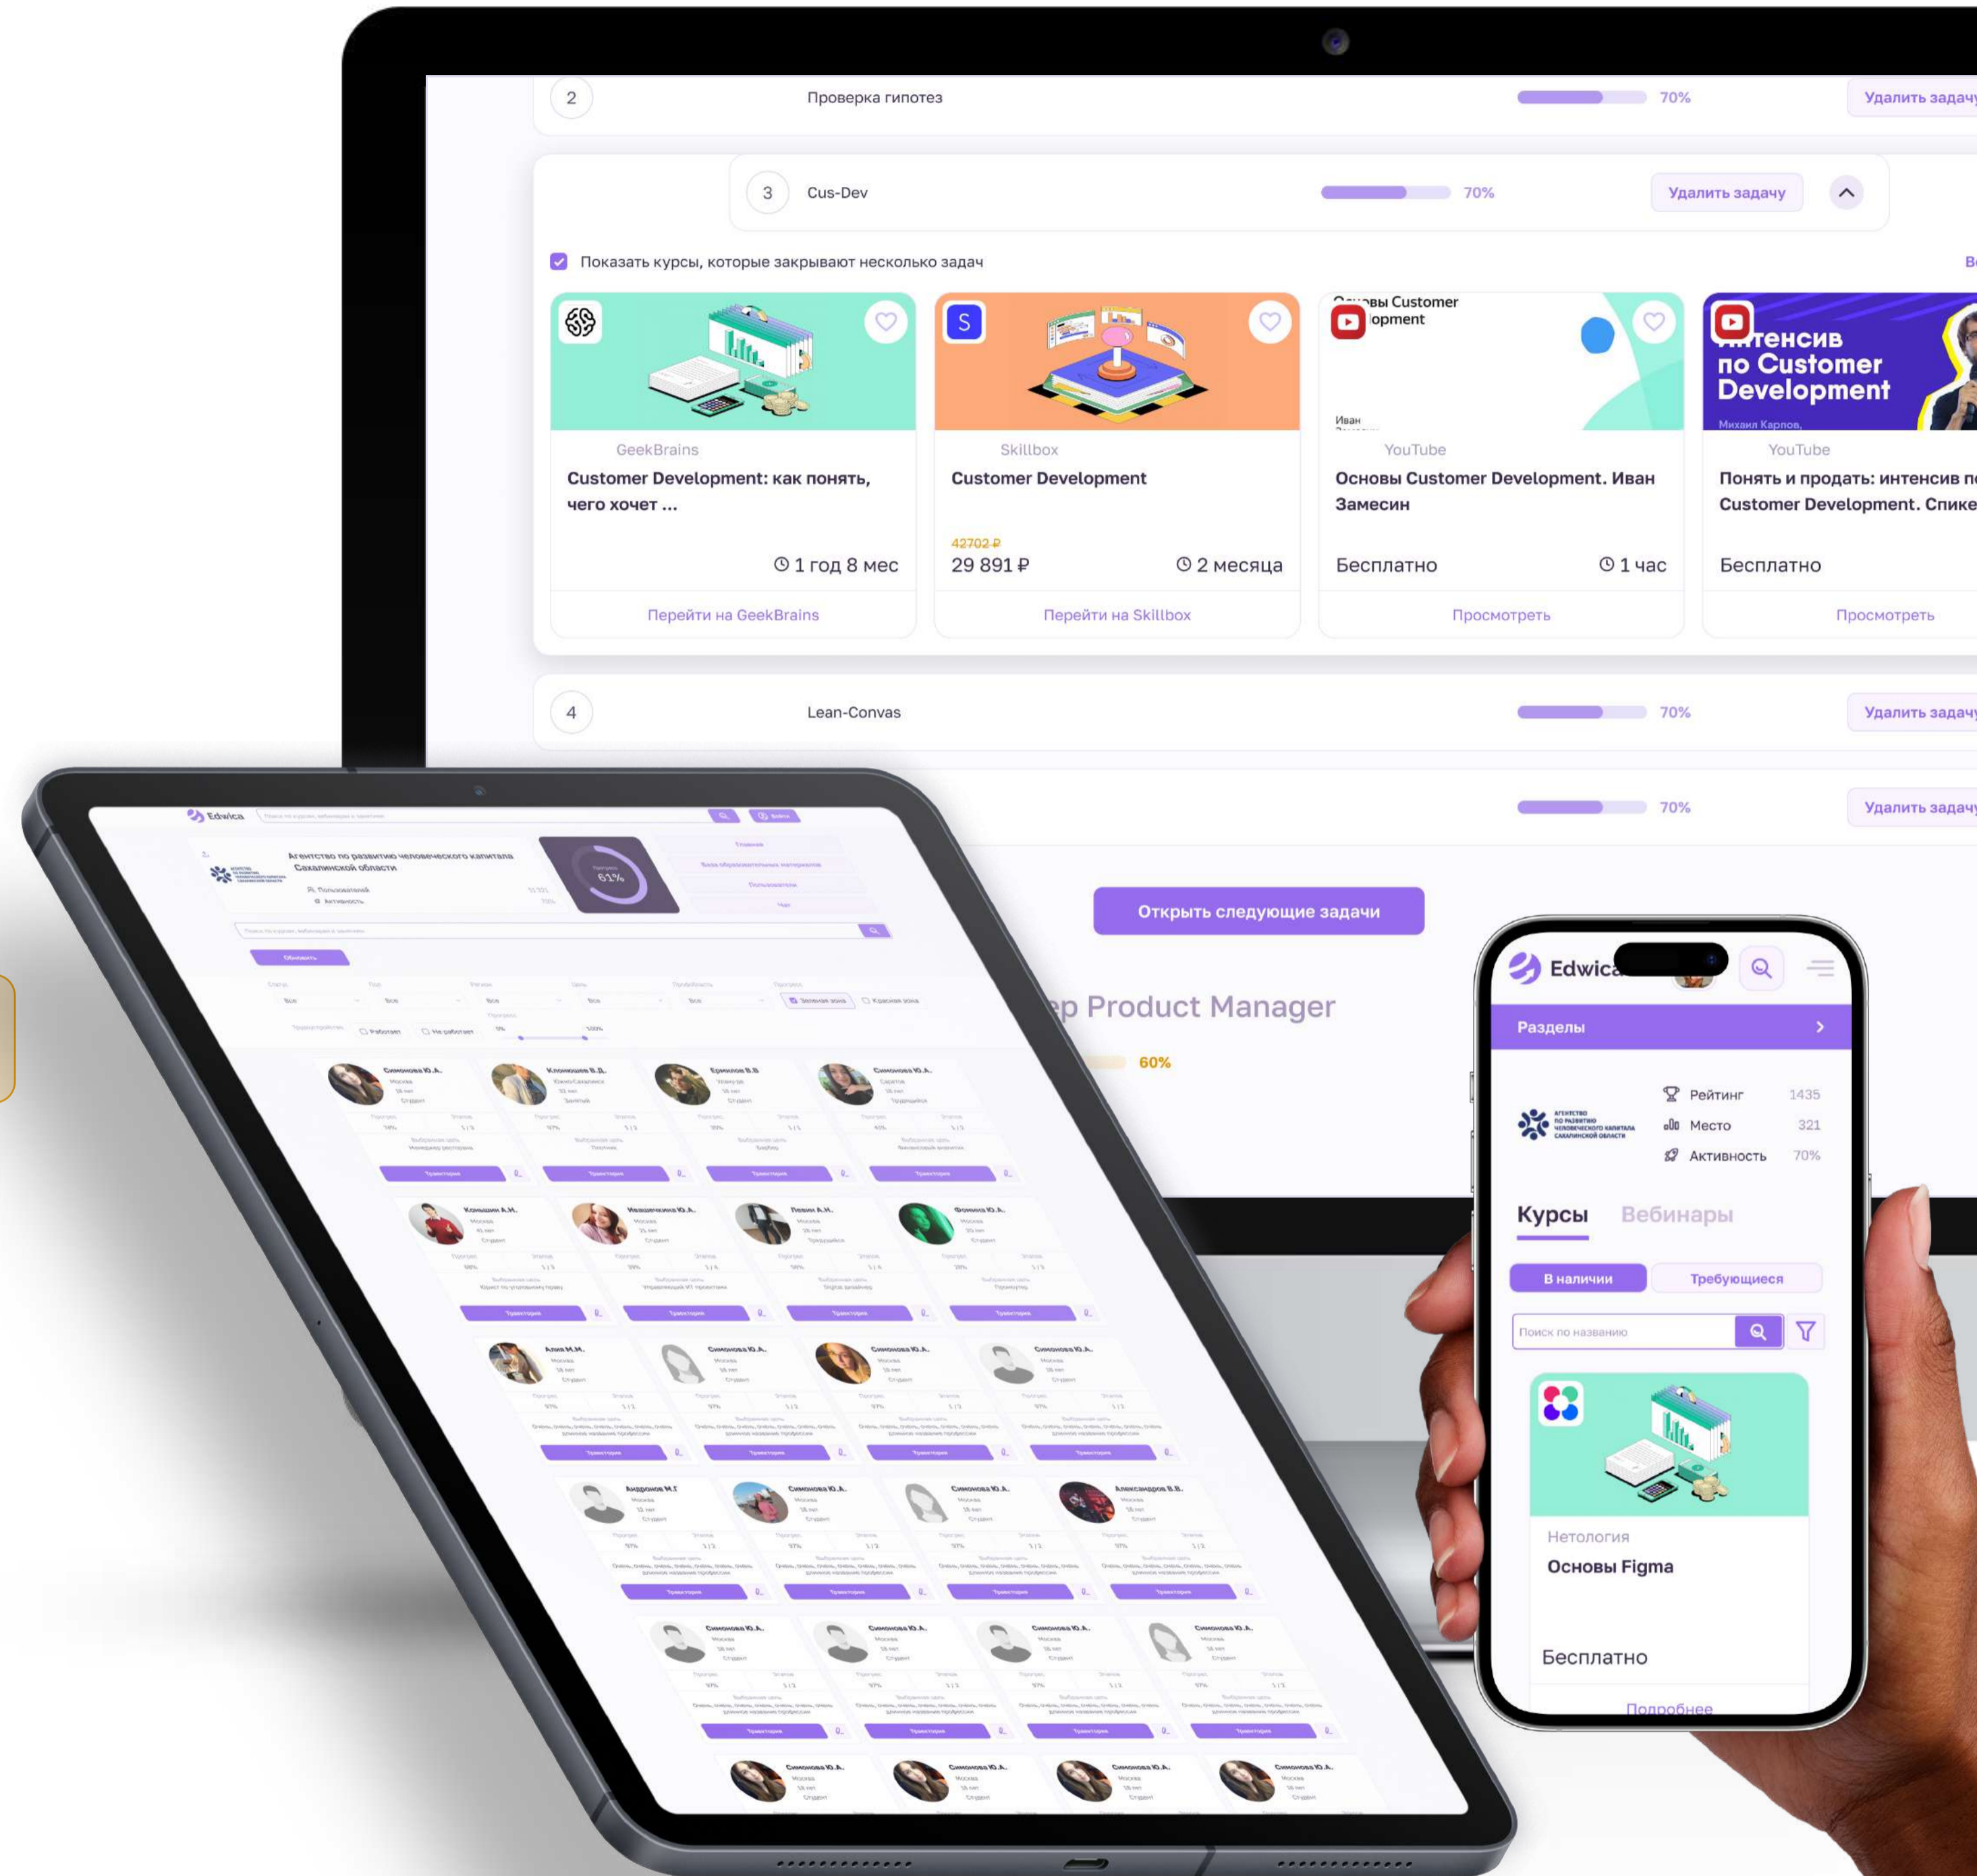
2 Проверка гипотез 70% Удалить задач

3 Cus-Dev 70% Удалить задачу

Показать курсы, которые закрывают несколько задач

GeekBrains
Customer Development: как понять, чего хочет ...
1 год 8 мес
Перейти на GeekBrains

Skillbox
Customer Development
42702 ₽
29 891 ₽
2 месяца
Перейти на Skillbox

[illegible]вы Customer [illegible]opment
Иван
YouTube
Основы Customer Development. Иван Замесин
Бесплатно
1 час
Просмотреть

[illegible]тенсив по Customer Development
Михаил Карпов,
YouTube
Понять и продать: интенсив п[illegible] Customer Development. Спике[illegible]
Бесплатно
Просмотреть

4 Lean-Convas 70% Удалить задач

70% Удалить задач

Открыть следующие задачи

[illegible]p Product Manager
60%

Edwica
Агентство по развитию человеческого капитала Сахалинской области
61%

Edwica
Разделы
Рейтинг 1435
Место 321
Активность 70%
Курсы Вебинары
В наличии Требующиеся
Поиск по названию
Нетология
Основы Figma
Бесплатно
Подробнее